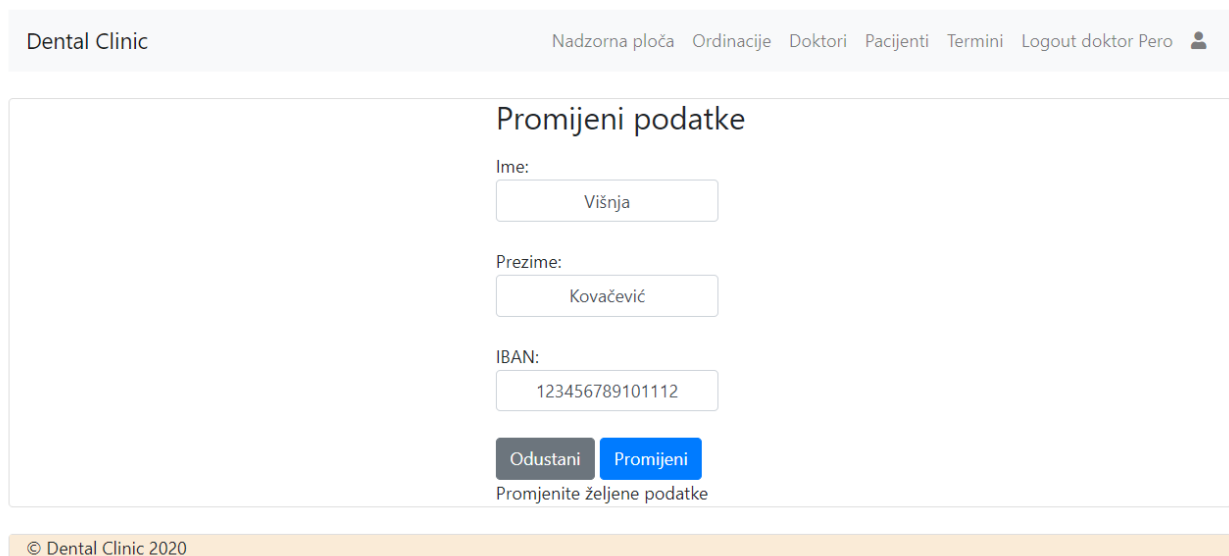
Dental Clinic

Nadzorna ploča Ordinacije Doktori Pacijenti Termini Logout doktor Pero

Promijeni podatke

Ime:

Višnja

Prezime:

Kovačević

IBAN:

123456789101112

Odustani Promijeni

Promjenite željene podatke

© Dental Clinic 2020